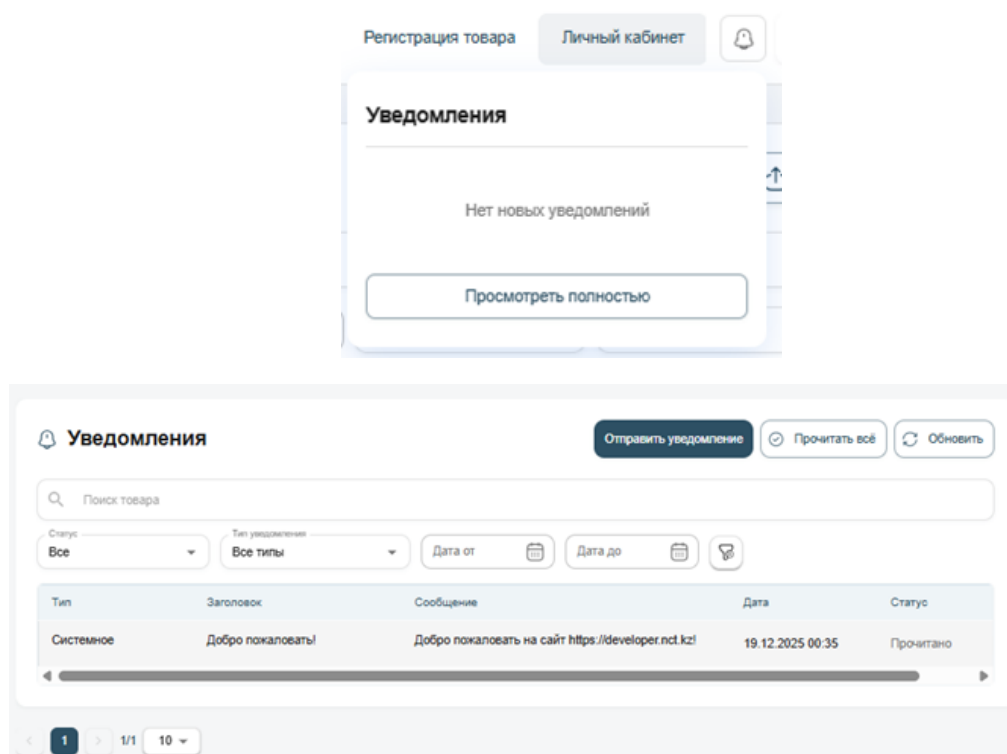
Регистрация товара Личный кабинет

Уведомления

Нет новых уведомлений

Просмотреть полностью

Уведомления

Отправить уведомление Прочитать всё Обновить

Поиск товара

Статус
Все

Тип уведомления
Все типы

Дата от

Дата до

| Тип | Заголовок | Сообщение | Дата | Статус |
|---|---|---|---|---|
| Системное | Добро пожаловать! | Добро пожаловать на сайт https://developer.nct.kz! | 19.12.2025 00:35 | Прочитано |

1 1/1 10